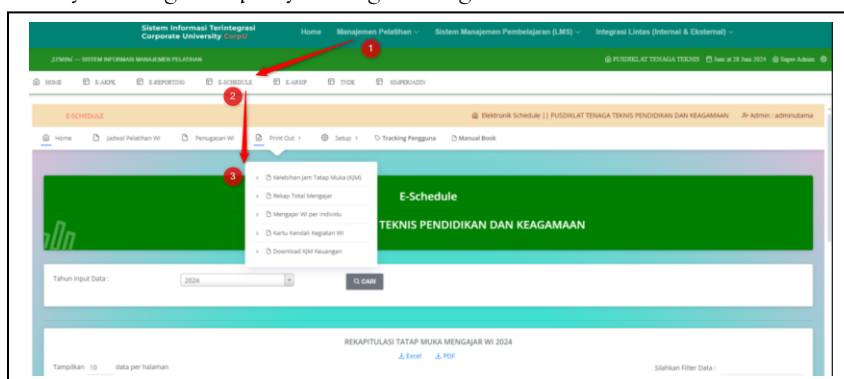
Sistem Informasi Terintegrasi Corporate University CorpU

Home Manajemen Pelatihan Sistem Manajemen Pembelajaran (LMS) Integrasi Lintas (Internal & Eksternal)

1

.J.SMPL — SISTEM INFORMASI MANAJEMEN PELATIHAN

PUSDIKLAT TENAGA TEKNIS June at 28 June 2024 Super Admin

HOME E-AKPK E-REPORTING E-SCHEDULE E-ARSIP TNDR SISPERADIN

2

E-SCHEDULE

Elektronik Schedule || PUSDIKLAT TENAGA TEKNIS PENDIDIKAN DAN KEAGAMAAN Admin : adminutama

Home Jadwal Pelatihan WI Penugasan WI Print Out Setup Tracking Pengguna Manual Book

3

Kelebihan Jam Tatap Muka (KJM)
Rekap Total Mengajar
Mengajar WI per Individu
Kartu Kendali Kegiatan WI
Download KJM Keuangan

E-Schedule

TEKNIS PENDIDIKAN DAN KEAGAMAAN

Tahun Input Data : 2024 CARI

REKAPITULASI TATAP MUKA MENGAJAR WI 2024

Excel PDF

Tampilkan 10 data per halaman

Silahkan Filter Data :